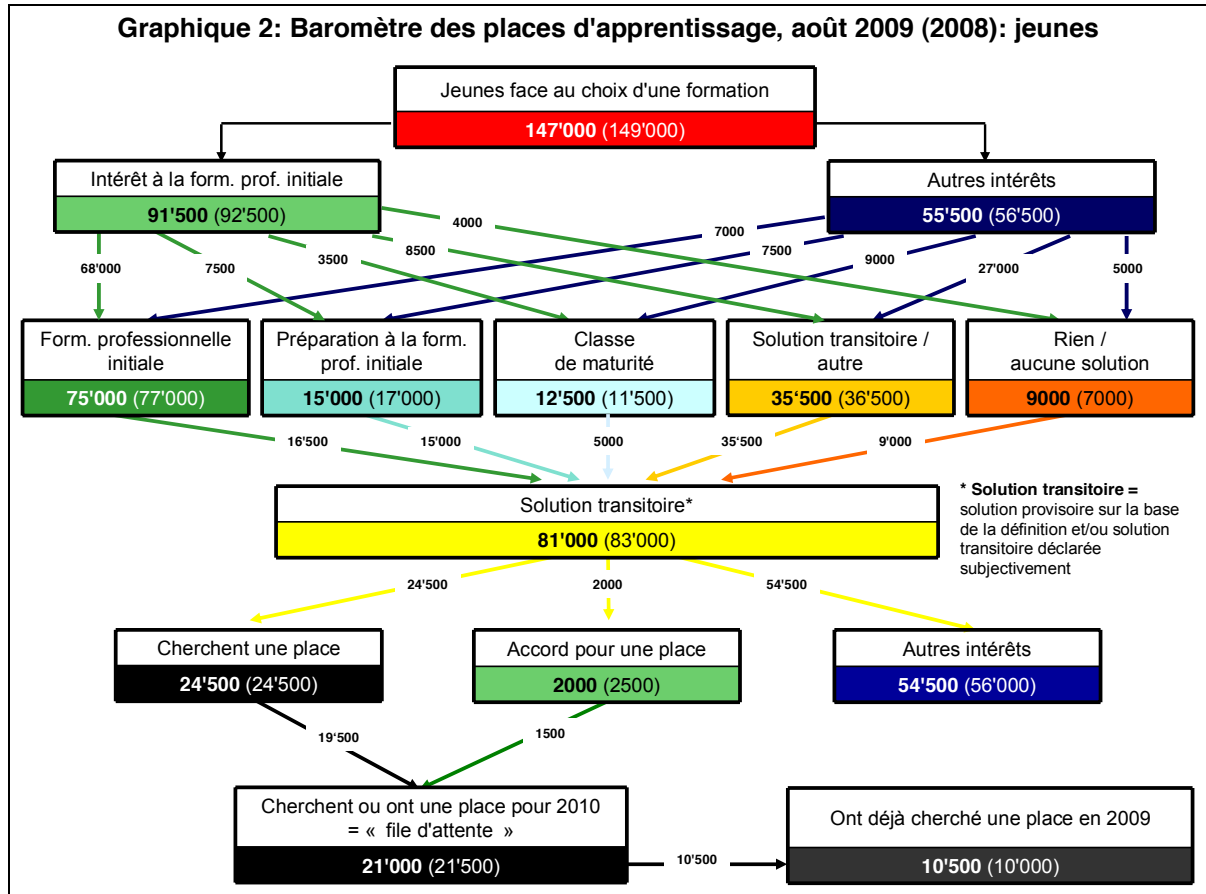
Graphique 2: Baromètre des places d'apprentissage, août 2009 (2008): jeunes

Jeunes face au choix d'une formation
147'000 (149'000)

Intérêt à la form. prof. initiale
91'500 (92'500)

Autres intérêts
55'500 (56'500)

4000
7000
68'000
7500
3500
8500
7500
9000
27'000
5000

Form. professionnelle initiale
75'000 (77'000)

Préparation à la form. prof. initiale
15'000 (17'000)

Classe de maturité
12'500 (11'500)

Solution transitoire / autre
35'500 (36'500)

Rien / aucune solution
9000 (7000)

16'500
15'000
5000
35'500
9'000

Solution transitoire*
81'000 (83'000)

* Solution transitoire = solution provisoire sur la base de la définition et/ou solution transitoire déclarée subjectivement

24'500
2000
54'500

Cherchent une place
24'500 (24'500)

Accord pour une place
2000 (2500)

Autres intérêts
54'500 (56'000)

19'500
1500

Cherchent ou ont une place pour 2010 = « file d'attente »
21'000 (21'500)

10'500

Ont déjà cherché une place en 2009
10'500 (10'000)